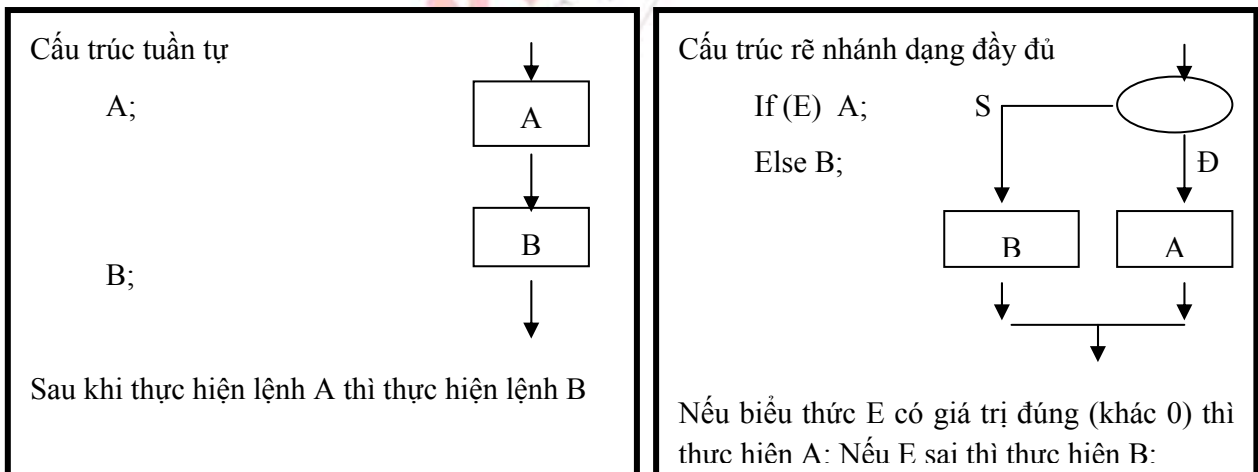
Cấu trúc tuần tự

A;

A

B

B;

Sau khi thực hiện lệnh A thì thực hiện lệnh B

Cấu trúc rẽ nhánh dạng đầy đủ

If (E) A;

Else B;

S

Đ

B

A

Nếu biểu thức E có giá trị đúng (khác 0) thì thực hiện A; Nếu E sai thì thực hiện B;